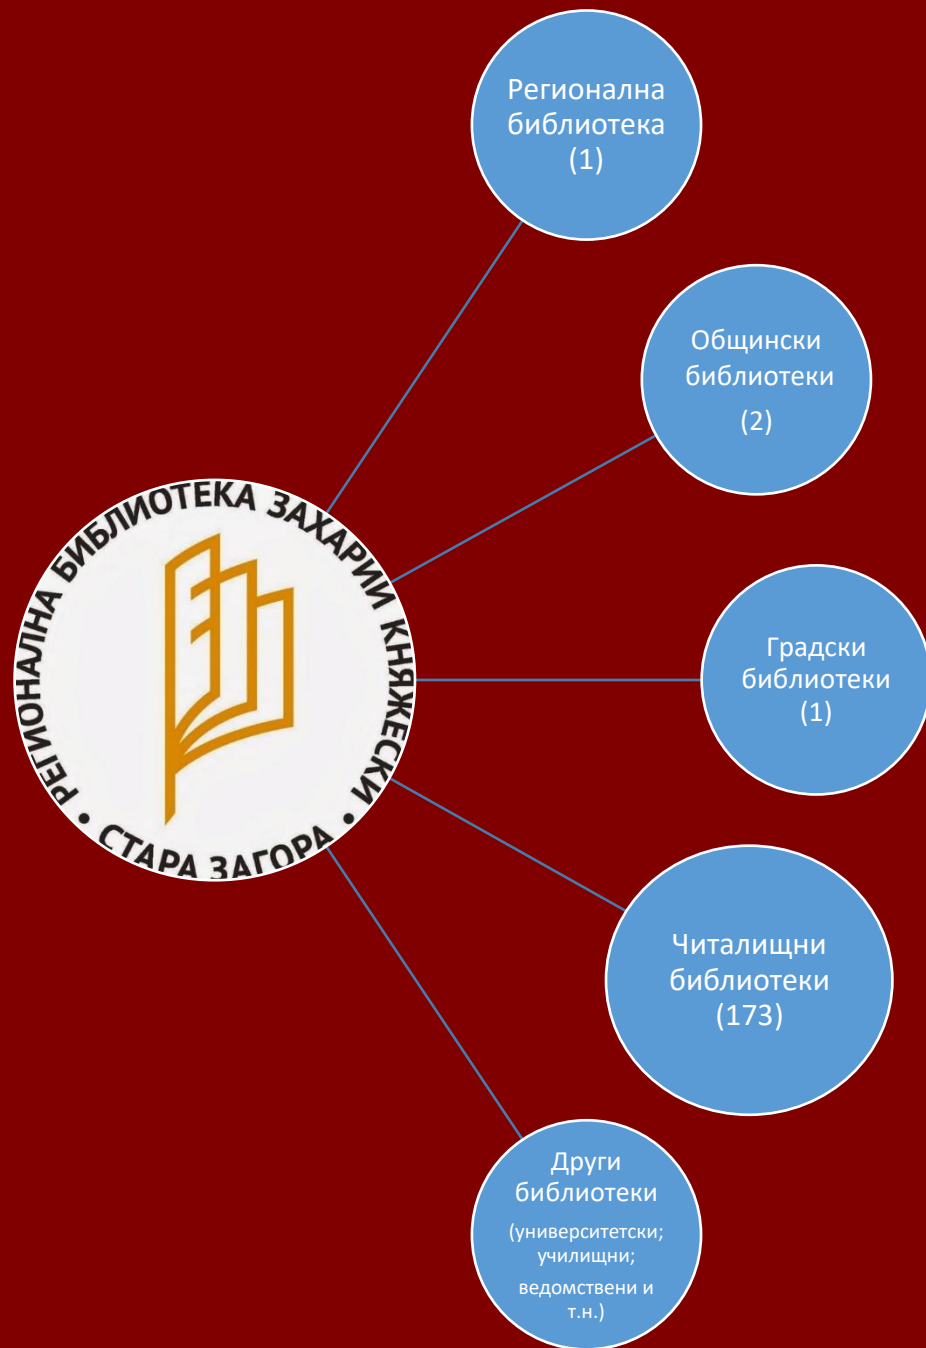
РЕГИОНАЛНА БИБЛИОТЕКА ЗАХАРИ КНЯЖЕСКИ • СТАРА ЗАГОРА •

Регионална библиотека (1)

Общински библиотеки (2)

Градски библиотеки (1)

Читалищни библиотеки (173)

Други библиотеки (университетски; училищни; ведомствени и т.н.)